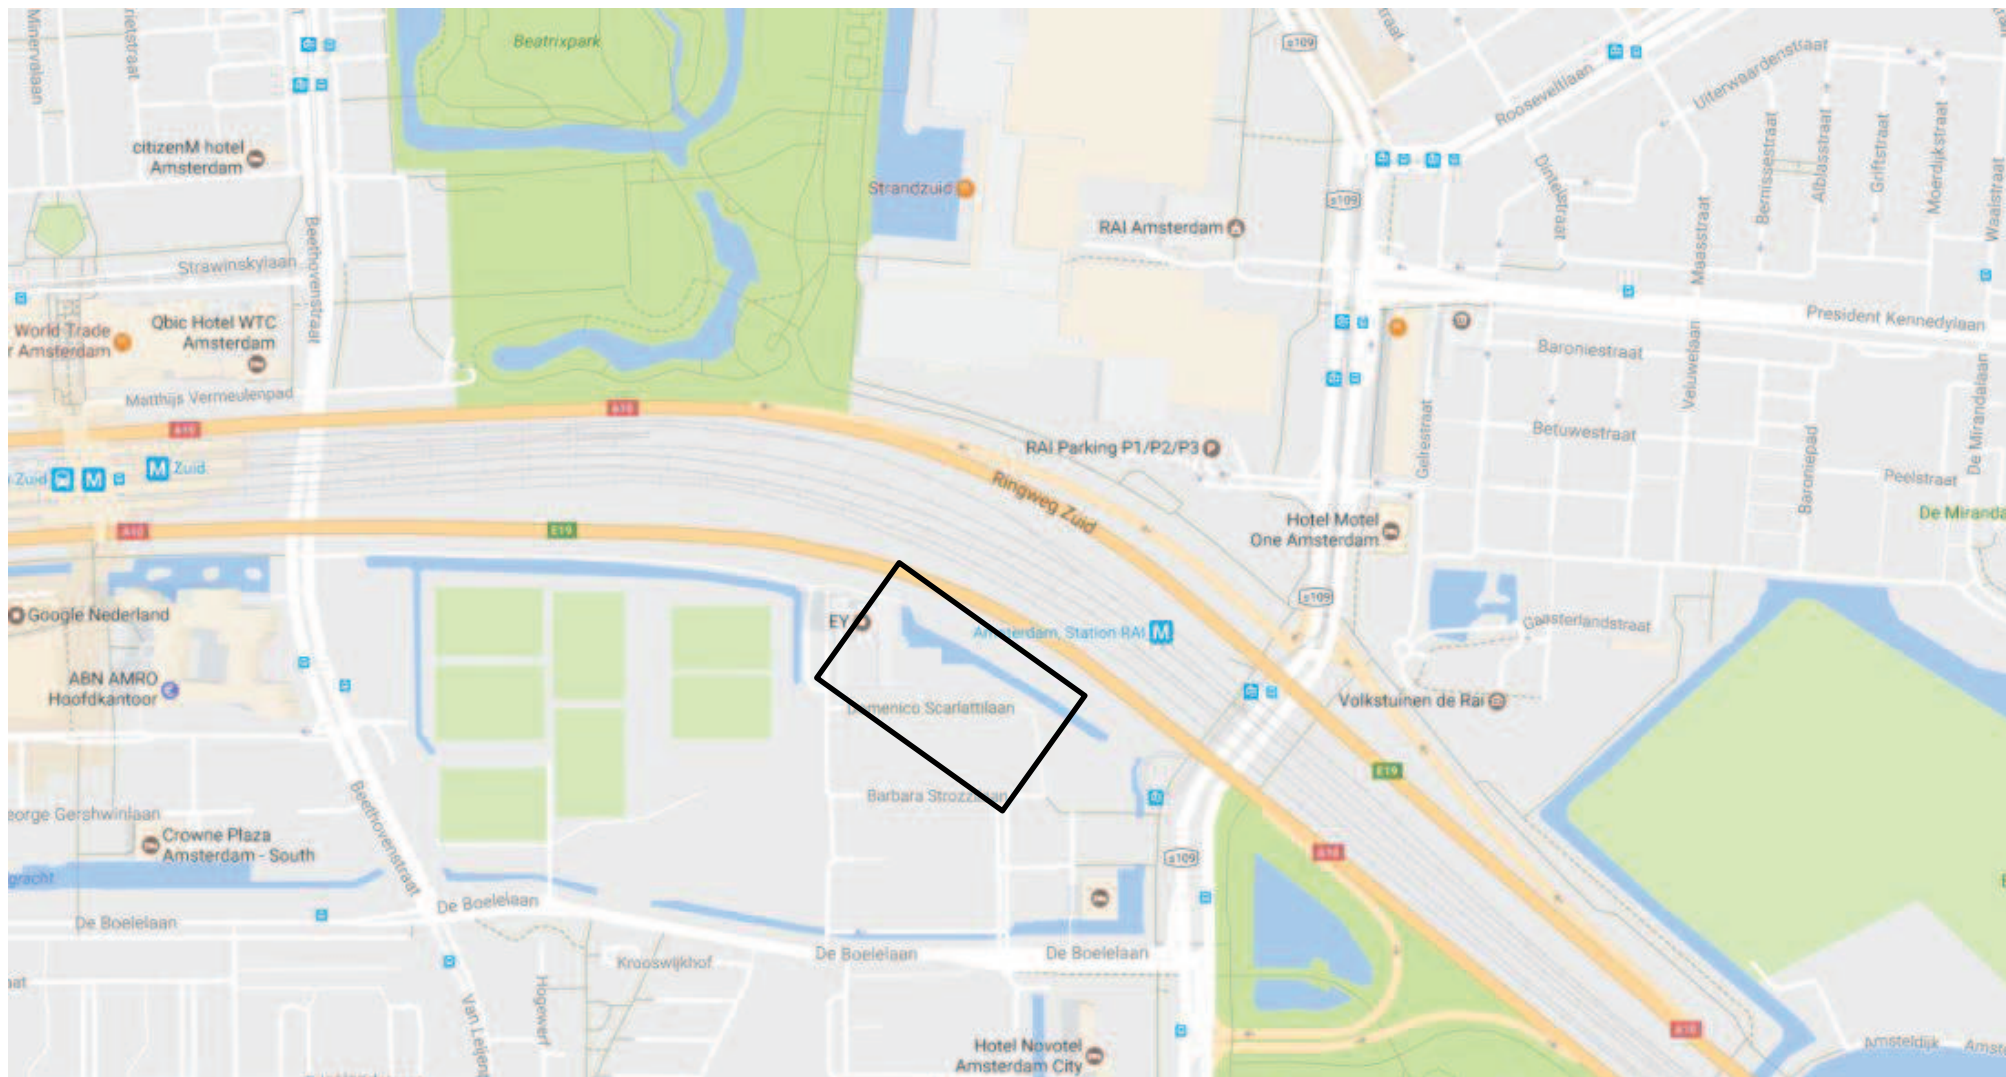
Minervalaan
rietstraat
Beatrixpark
citizenM hotel Amsterdam
Strandzuid
RAI Amsterdam
Rooseveltlaan
Uiterwaardenstraat
Dintelstraat
Bernissestraat
Alblasstraat
Griftstraat
Moerdijkstraat
Waalstraat
Maasstraat
S109
S109
Strawinskylaan
Beethovenstraat
World Trade
r Amsterdam
Qbic Hotel WTC Amsterdam
Matthijs Vermeulenpad
President Kennedylaan
Baroniestraat
Veluwelaan
Betuwestraat
A10
A10
Zuid
Zuid
RAI Parking P1/P2/P3
Ringweg Zuid
Geleestraat
Baroniepad
Peelstraat
De Mirandalaan
De Miranda
Hotel Motel One Amsterdam
A10
E19
S109
Google Nederland
EY
Amsterdam, Station RAI
Gaasterlandstraat
ABN AMRO Hoofdkantoor
Domenico Scarlattilaan
Volkstuinen de Rai
E19
Barbara Strozzilaan
eorge Gershwinlaan
Beethovenstraat
Crowne Plaza Amsterdam - South
gracht
S109
A10
De Boelelaan
De Boelelaan
De Boelelaan
De Boelelaan
Kroonswijkhof
Hogewerf
Van Leijenb
aat
Hotel Novotel Amsterdam City
A10
Amsteldijk
Amst